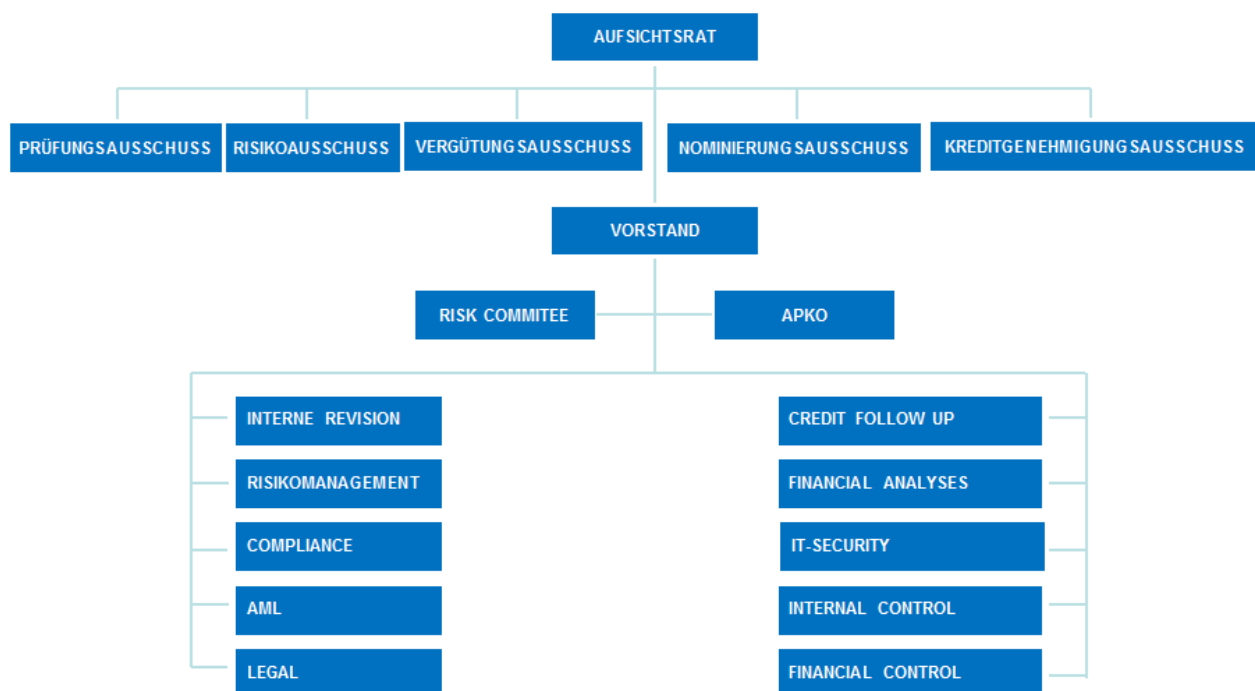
AUFSICHTSRAT

PRÜFUNGSAUSSCHUSS

RISIKOAUSSCHUSS

VERGÜTUNGSAUSSCHUSS

NOMINIERUNGSAUSSCHUSS

KREDITGENEHMIGUNGSAUSSCHUSS

VORSTAND

RISK COMMITEE

APKO

INTERNE REVISION

RISIKOMANAGEMENT

COMPLIANCE

AML

LEGAL

CREDIT FOLLOW UP

FINANCIAL ANALYSES

IT-SECURITY

INTERNAL CONTROL

FINANCIAL CONTROL